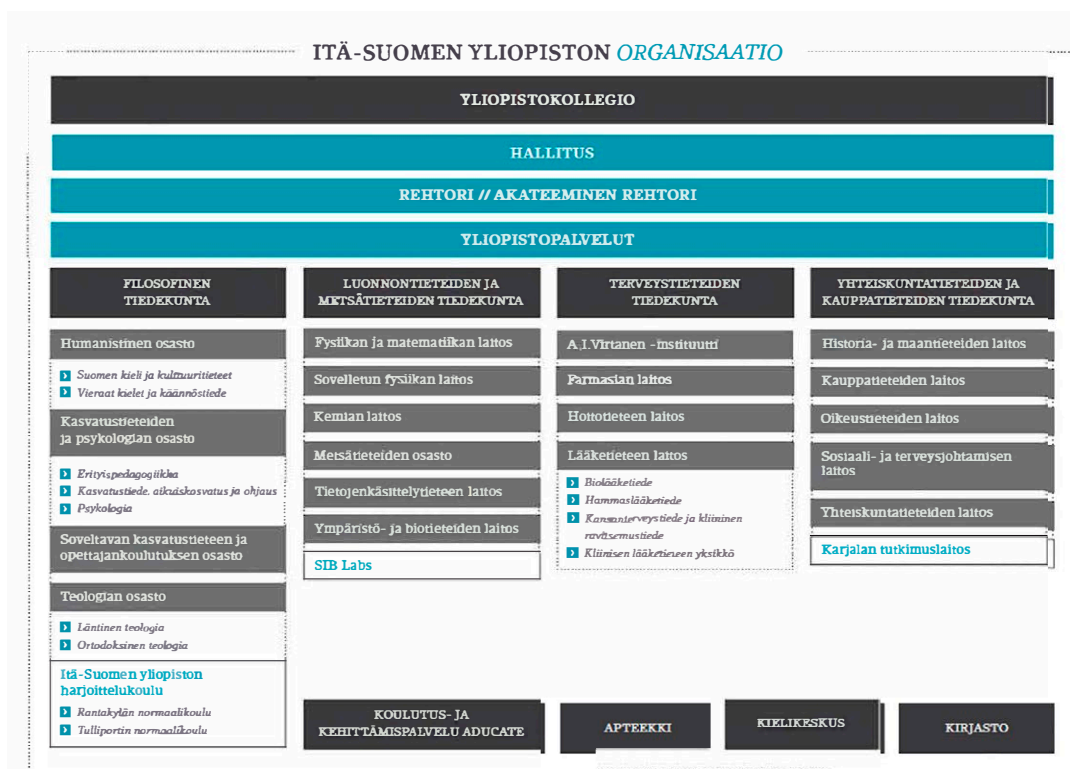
ITÄ-SUOMEN YLIOPISTON ORGANISAATIO

YLIOPISTOKOLLEGIO

HALLITUS

REHTORI // AKATEEMINEN REHTORI

YLIOPISTOPALVELUT

FILOSOFINEN TIEDEKUNTA

Humanistinen osasto
Suomen kieli ja kulttuuritieteet
Vieraat kielet ja käännöstiede

Kasvatustieteiden ja psykologian osasto
Erityispedagogiikka
Kasvatustiede, aikuiskasvatus ja ohjaus
Psykologia

Soveltavan kasvatustieteen ja opettajankoulutuksen osasto

Teologian osasto
Läntinen teologia
Ortodoksinen teologia

Itä-Suomen yliopiston harjoittelukoulu
Rantakylän normaalikoulu
Tulliportin normaalikoulu

LUONNONTIETEIDEN JA METSÄTIETEIDEN TIEDEKUNTA

Fysiikan ja matematiikan laitos
Sovelletun fysiikan laitos
Kemian laitos
Metsätieteiden osasto
Tietojenkäsittelytieteen laitos
Ympäristö- ja biotieteiden laitos
SIB Labs

TERVEYSTIETEIDEN TIEDEKUNTA

A.I.Virtanen -instituutti
Farmasian laitos
Hoitotieteen laitos
Lääketieteen laitos
Biolääketiede
Hammaslääketiede
Kansanterveystiede ja kliininen ravitsemustiede
Kliinisen lääketieteen yksikkö

YHTEISKUNTATIETEIDEN JA KAUPPATIETEIDEN TIEDEKUNTA

Historia- ja maantieteiden laitos
Kauppatieteiden laitos
Oikeustieteiden laitos
Sosiaali- ja terveysjohtamisen laitos
Yhteiskuntatieteiden laitos
Karjalan tutkimuslaitos

KOULUTUS- JA KEHITTÄMISPALVELU ADUCATE

APTEEKKI

KIELIKESKUS

KIRJASTO